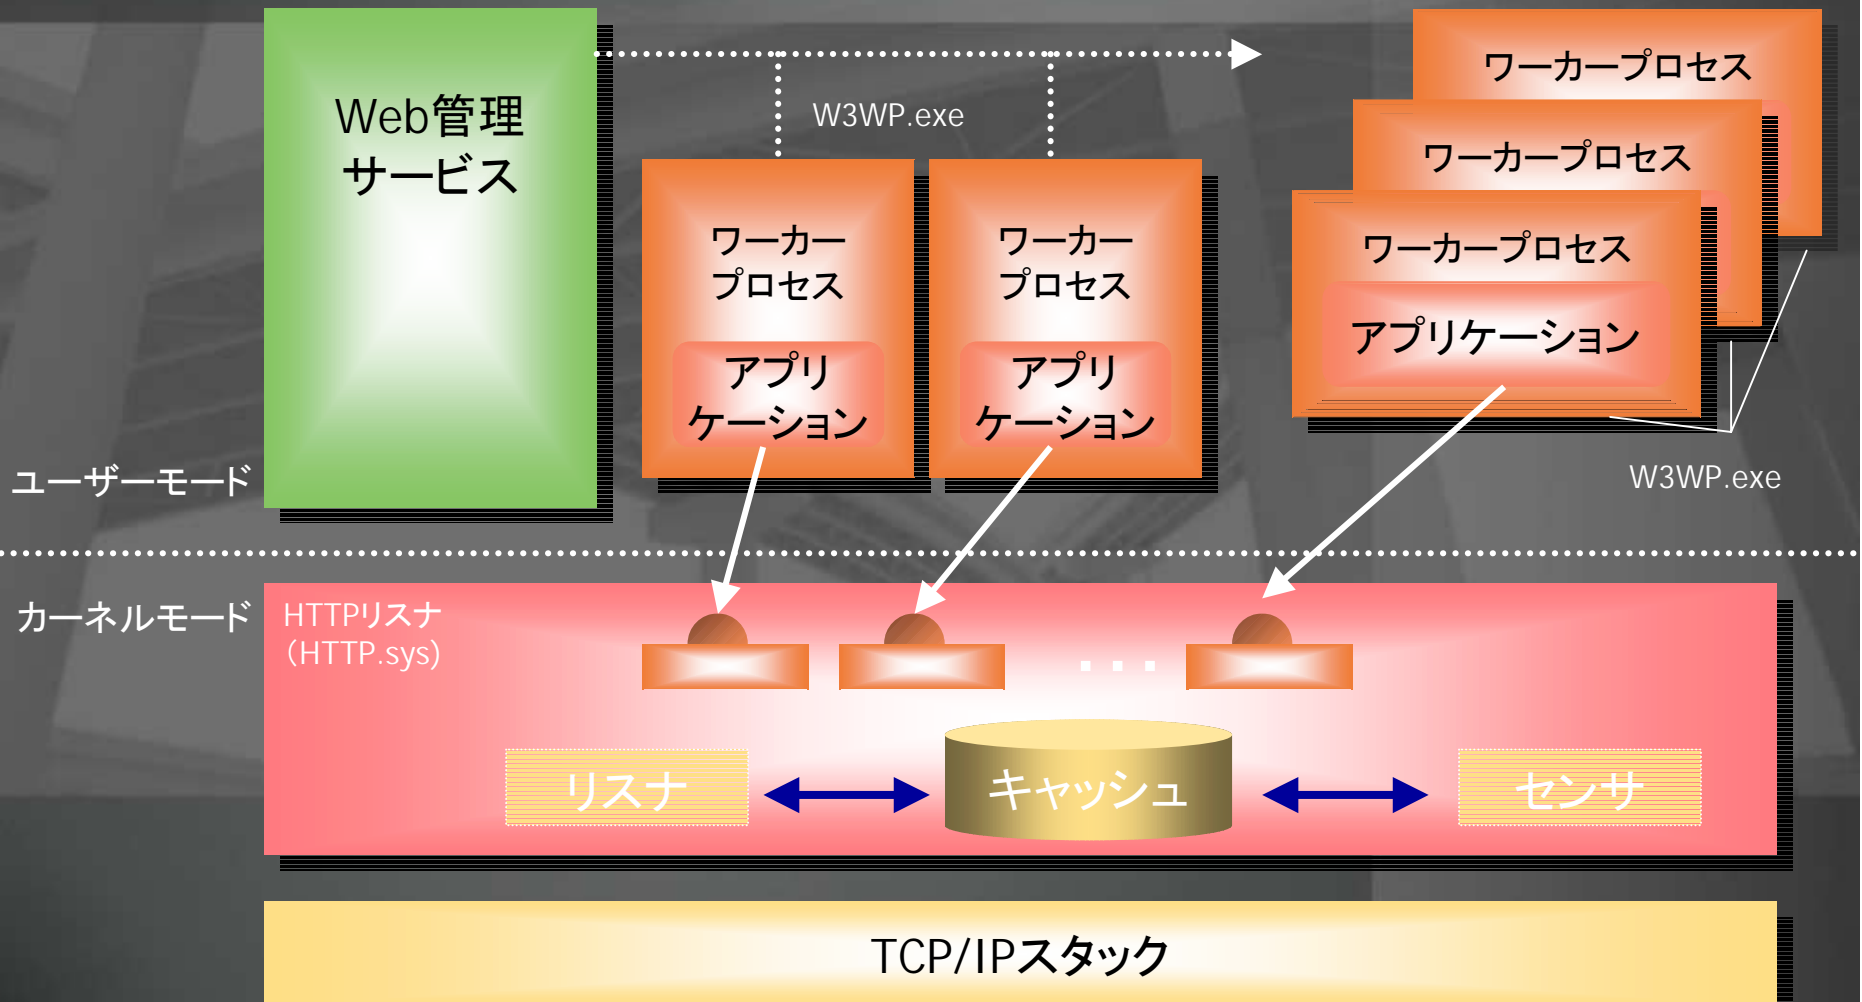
Web管理サービス

W3WP.exe

ワーカープロセス

ワーカープロセス

ワーカープロセス

アプリケーション

ワーカープロセス

アプリケーション

ワーカープロセス

アプリケーション

W3WP.exe

ユーザーモード

カーネルモード

HTTPリスナ
(HTTP.sys)

・・・

リスナ

キャッシュ

センサ

TCP/IPスタック